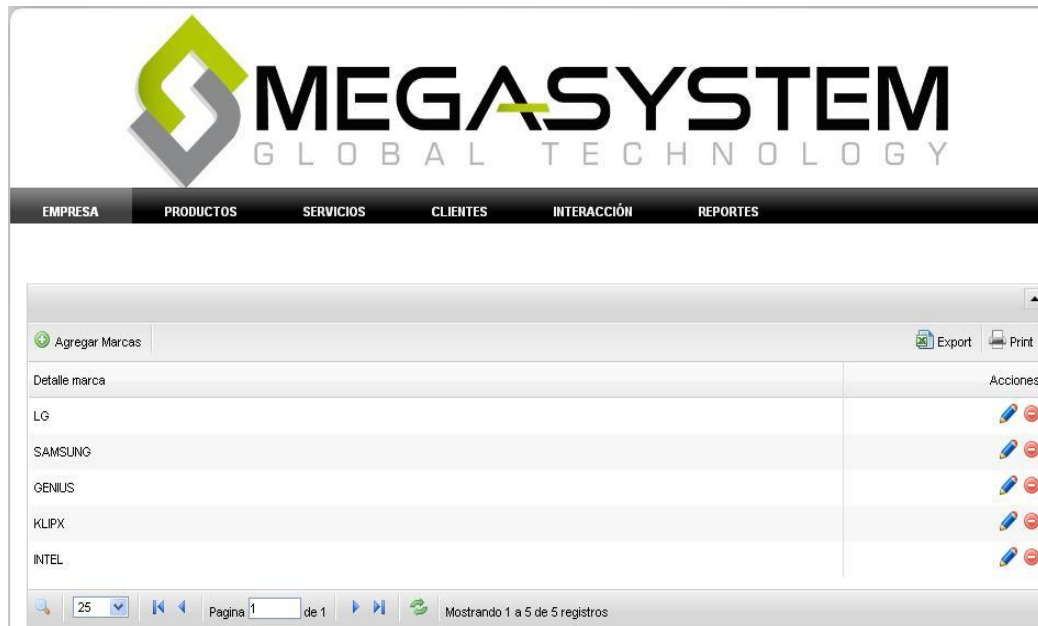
MEGASYSTEM
GLOBAL TECHNOLOGY

EMPRESA PRODUCTOS SERVICIOS CLIENTES INTERACCIÓN REPORTES

Agregar Marcas

Export Print

| Detalle marca | Acciones |
|---|---|
| LG | |
| SAMSUNG | |
| GENIUS | |
| KLIPX | |
| INTEL | |

25 Pagina 1 de 1 Mostrando 1 a 5 de 5 registros